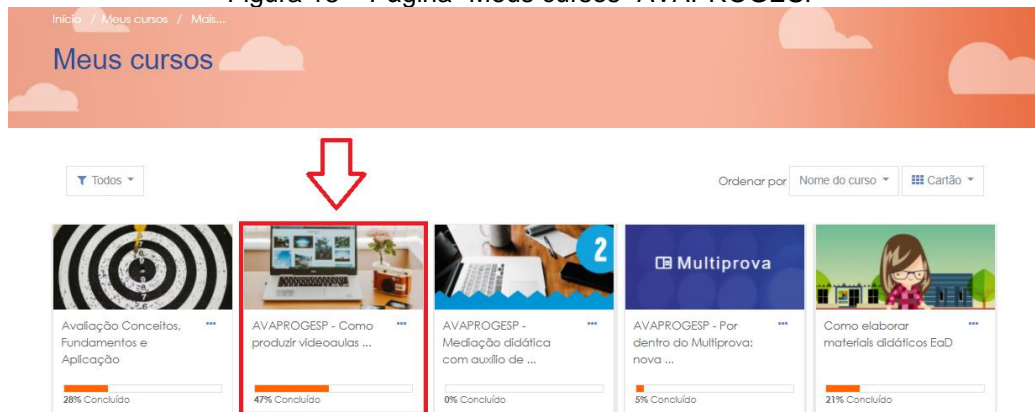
Figura 13 – Página "Meus cursos" AVAPROGESP

Início / Meus cursos / Mais...

Meus cursos

Todos

Ordenar por Nome do curso

Cartão

Avaliação Conceitos, Fundamentos e Aplicação

28% Concluído

AVAPROGESP - Como produzir videoaulas ...

47% Concluído

2

AVAPROGESP - Mediação didática com auxílio de ...

0% Concluído

Multiprova

AVAPROGESP - Por dentro do Multiprova: nova ...

5% Concluído

Como elaborar materiais didáticos EaD

21% Concluído